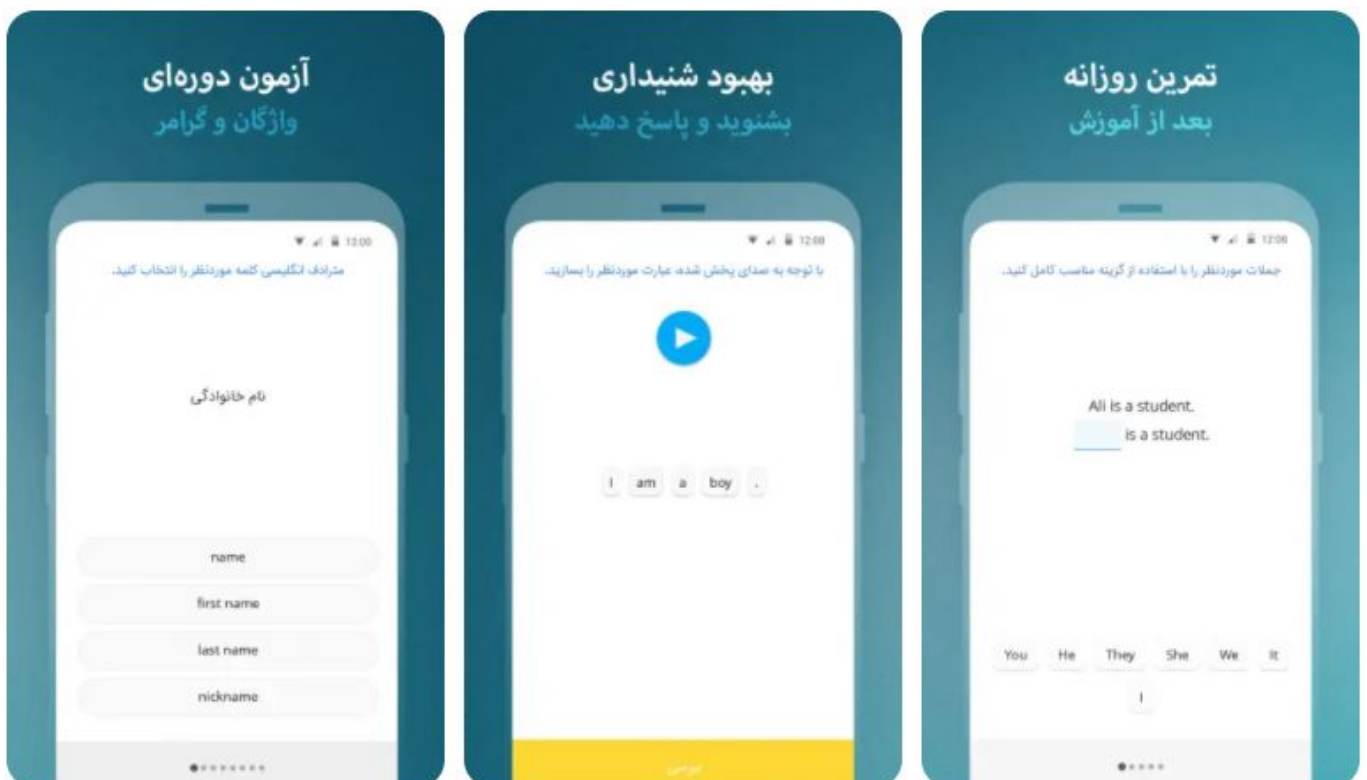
آزمون دوره‌ای
واژگان و گرامر

13:00

مترادف انگلیسی کلمه موردنظر را انتخاب کنید.

نام خانوادگی

name

first name

last name

nickname

بهبود شنیداری
بشنوید و پاسخ دهید

12:00

با توجه به صدای پخش شده، عبارت موردنظر را بسازید.

I am a boy .

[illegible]

تمرین روزانه
بعد از آموزش

12:00

جملات موردنظر را با استفاده از گزینه مناسب کامل کنید.

Ali is a student.
is a student.

You He They She We It
I